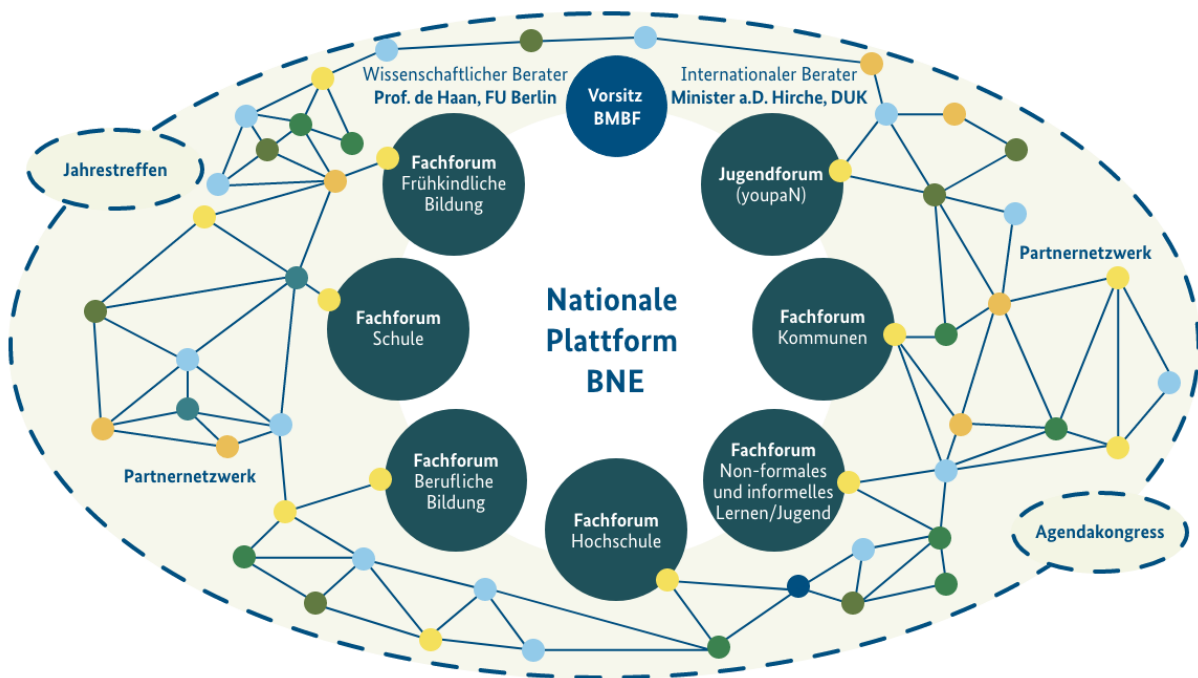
Jahrestreffen

Wissenschaftlicher Berater
Prof. de Haan, FU Berlin

Vorsitz
BMBF

Internationaler Berater
Minister a.D. Hirche, DUK

Fachforum
Frühkindliche Bildung

Jugendforum
(youpaN)

Partnernetzwerk

Fachforum
Schule

Nationale Plattform BNE

Fachforum
Kommunen

Partnernetzwerk

Fachforum
Berufliche Bildung

Fachforum
Non-formales und informelles Lernen/Jugend

Fachforum
Hochschule

Agendakongress